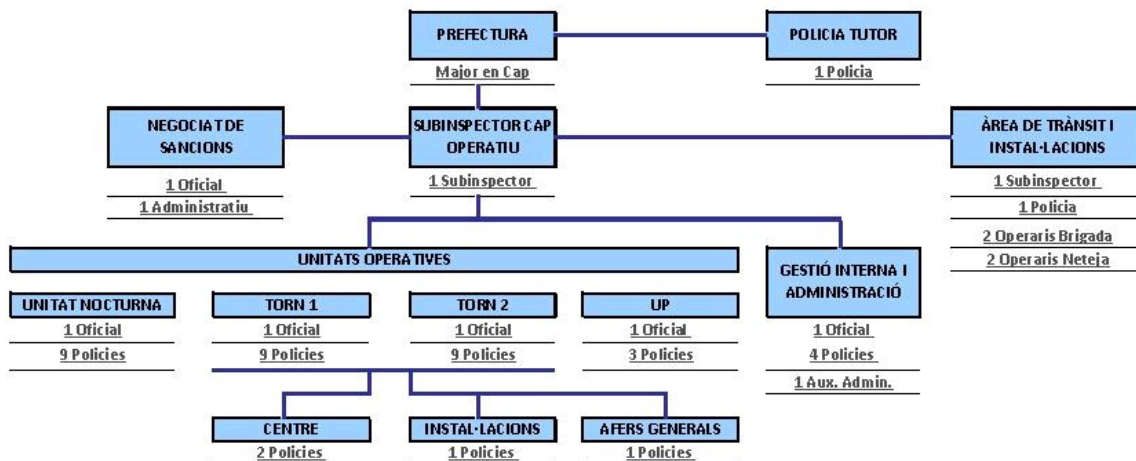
PREFECTURA
Major en Cap

POLICIA TUTOR
1 Policia

NEGOCIAT DE SANCIONS
1 Oficial
1 Administratiu

SUBINSPECTOR CAP OPERATIU
1 Subinspector

ÀREA DE TRÀNSIT I INSTAL·LACIONS
1 Subinspector
1 Policia
2 Operaris Brigada
2 Operaris Neteja

UNITATS OPERATIVES

UNITAT NOCTURNA
1 Oficial
9 Policies

TORN 1
1 Oficial
9 Policies

TORN 2
1 Oficial
9 Policies

UP
1 Oficial
3 Policies

GESTIÓ INTERNA I ADMINISTRACIÓ
1 Oficial
4 Policies
1 Aux. Admin.

CENTRE
2 Policies

INSTAL·LACIONS
1 Policies

AFERS GENERALS
1 Policies